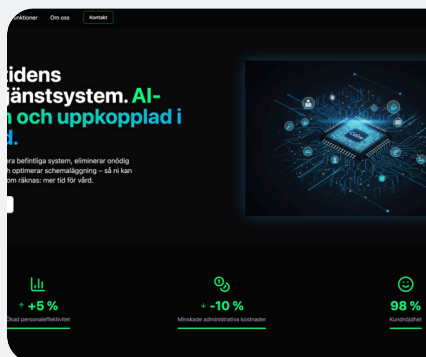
nktioner Om oss Kontakt

idens jänstsystem. AI- n och uppkopplad i d.

era befintliga system, eliminerar onödig h optimerar schemaläggning – så ni kan om räknas: mer tid för vård.

↑ +5 %
Ökad personaleffektivitet

↓ -10 %
Minskade administrativa kostnader

98 %
Kundnöjdhet